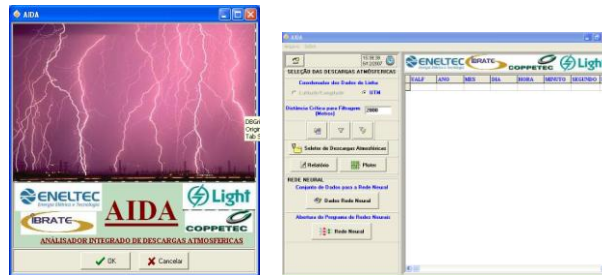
AIDA

DBGr
Origi
Tab 5

ENELTEC
Energia Elétrica e Tecnologia

Light

IBRATE

AIDA

COPPETEC

ANALISADOR INTEGRADO DE DESCARGAS ATMOSFERICAS

OK

Cancelar

AIDA

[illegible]

SELEÇÃO DAS DESCARGAS ATMOSFÉRICAS

Coordenadas dos Dados da Linha

Latitude/Longitude

UTM

Distância Crítica para Filtragem (Metros)

2000

Seletor de Descargas Atmosféricas

Relatório

Plotar

REDE NEURAL

Conjunto de Dados para a Rede Neural

Dados Rede Neural

Abertura do Programa de Redes Neurais

Rede Neural

ENELTEC

IBRATE

COPPETEC

Light

VALF

ANO

MES

DIA

HORA

MINUTO

SEGUNDO